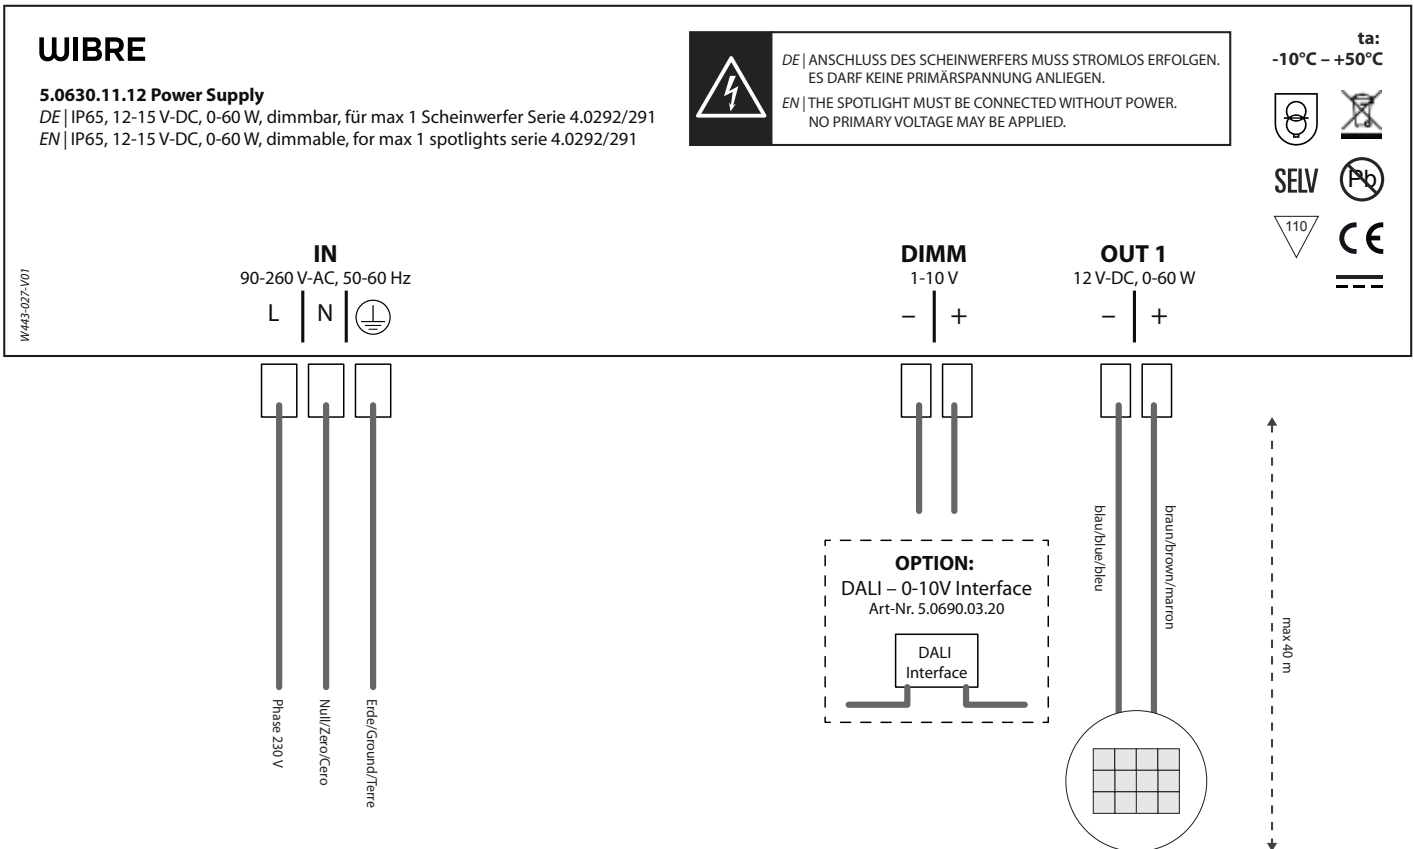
WIBRE

**5.0630.11.12 Power Supply**
*DE* | IP65, 12-15 V-DC, 0-60 W, dimmbar, für max 1 Scheinwerfer Serie 4.0292/291
*EN* | IP65, 12-15 V-DC, 0-60 W, dimmable, for max 1 spotlights serie 4.0292/291

*DE* | ANSCHLUSS DES SCHEINWERFERS MUSS STROMLOS ERFOLGEN. ES DARF KEINE PRIMÄRSPANNUNG ANLIEGEN.
*EN* | THE SPOTLIGHT MUST BE CONNECTED WITHOUT POWER. NO PRIMARY VOLTAGE MAY BE APPLIED.

ta:
-10°C – +50°C

SELV

Pb

110

CE

W443-027-V01

IN
90-260 V-AC, 50-60 Hz
L N

DIMM
1-10 V
– +

OUT 1
12 V-DC, 0-60 W
– +

Phase 230 V

Null/Zero/Cero

Erde/Ground/Terre

OPTION:
DALI – 0-10V Interface
Art-Nr. 5.0690.03.20

DALI
Interface

blau/blue/bleu

braun/brown/marron

max 40 m